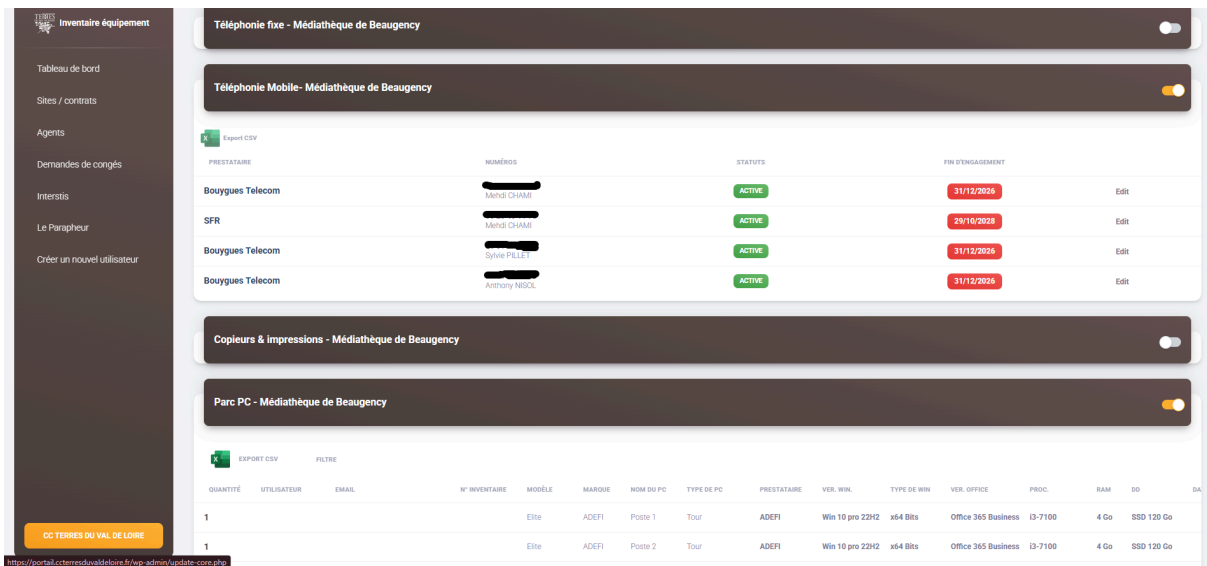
TERRES Inventaire équipement

Tableau de bord

Sites / contrats

Agents

Demandes de congés

Interstis

Le Parapheur

Créer un nouvel utilisateur

CC TERRES DU VAL DE LOIRE

https://portail.ccterresduvaldeloire.fr/wp-admin/update-core.php

Téléphonie fixe - Médiathèque de Beaugency

Téléphonie Mobile- Médiathèque de Beaugency

Export CSV

| PRESTATAIRE | NUMÉROS | STATUTS | FIN D'ENGAGEMENT | |
|---|---|---|---|---|
| Bouygues Telecom | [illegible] Mehdi CHAMI | ACTIVE | 31/12/2026 | Edit |
| SFR | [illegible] Mehdi CHAMI | ACTIVE | 29/10/2028 | Edit |
| Bouygues Telecom | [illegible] Sylvie PILLET | ACTIVE | 31/12/2026 | Edit |
| Bouygues Telecom | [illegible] Anthony NISOL | ACTIVE | 31/12/2026 | Edit |

Copieurs & impressions - Médiathèque de Beaugency

Parc PC - Médiathèque de Beaugency

EXPORT CSV FILTRE

| QUANTITÉ | UTILISATEUR | EMAIL | N° INVENTAIRE | MODÈLE | MARQUE | NOM DU PC | TYPE DE PC | PRESTATAIRE | VER. WIN. | TYPE DE WIN | VER. OFFICE | PROC. | RAM | DD | DA |
|---|---|---|---|---|---|---|---|---|---|---|---|---|---|---|---|
| 1 | | | | Elite | ADEFI | Poste 1 | Tour | ADEFI | Win 10 pro 22H2 | x64 Bits | Office 365 Business | i3-7100 | 4 Go | SSD 120 Go | |
| 1 | | | | Elite | ADEFI | Poste 2 | Tour | ADEFI | Win 10 pro 22H2 | x64 Bits | Office 365 Business | i3-7100 | 4 Go | SSD 120 Go | |